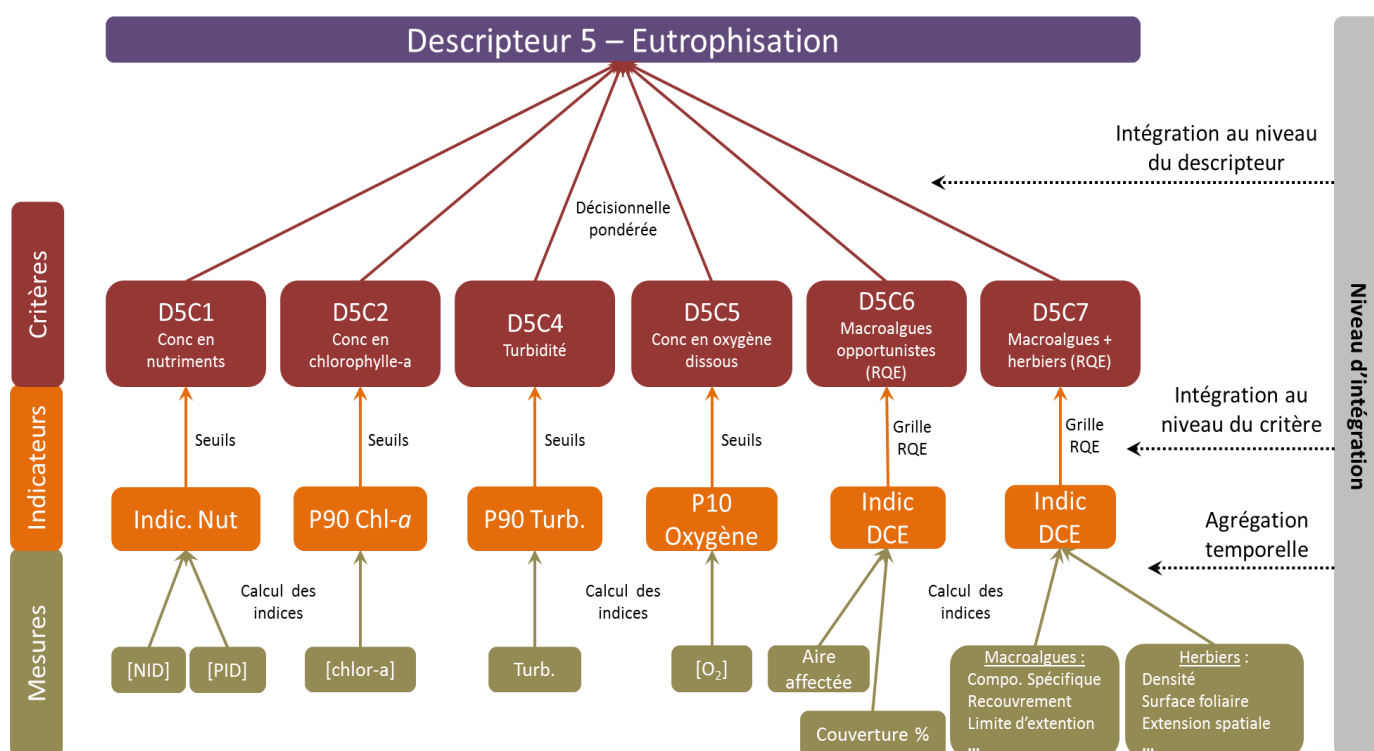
Descripteur 5 – Eutrophisation

Intégration au niveau du descripteur

Décisionnelle pondérée

Critères

D5C1
Conc en nutriments

D5C2
Conc en chlorophylle-a

D5C4
Turbidité

D5C5
Conc en oxygène dissous

D5C6
Macroalgues opportunistes (RQE)

D5C7
Macroalgues + herbiers (RQE)

Niveau d'intégration

Intégration au niveau du critère

Indicateurs

Seuils

Seuils

Seuils

Seuils

Grille RQE

Grille RQE

Indic. Nut

P90 Chl-$a$

P90 Turb.

P10 Oxygène

Indic DCE

Indic DCE

Agrégation temporelle

Mesures

Calcul des indices

Calcul des indices

Calcul des indices

[NID]

[PID]

[chlor-a]

Turb.

[$O_2$]

Aire affectée

Couverture %

Macroalgues :
Compo. Spécifique
Recouvrement
Limite d'extention
...

Herbiers :
Densité
Surface foliaire
Extension spatiale
...